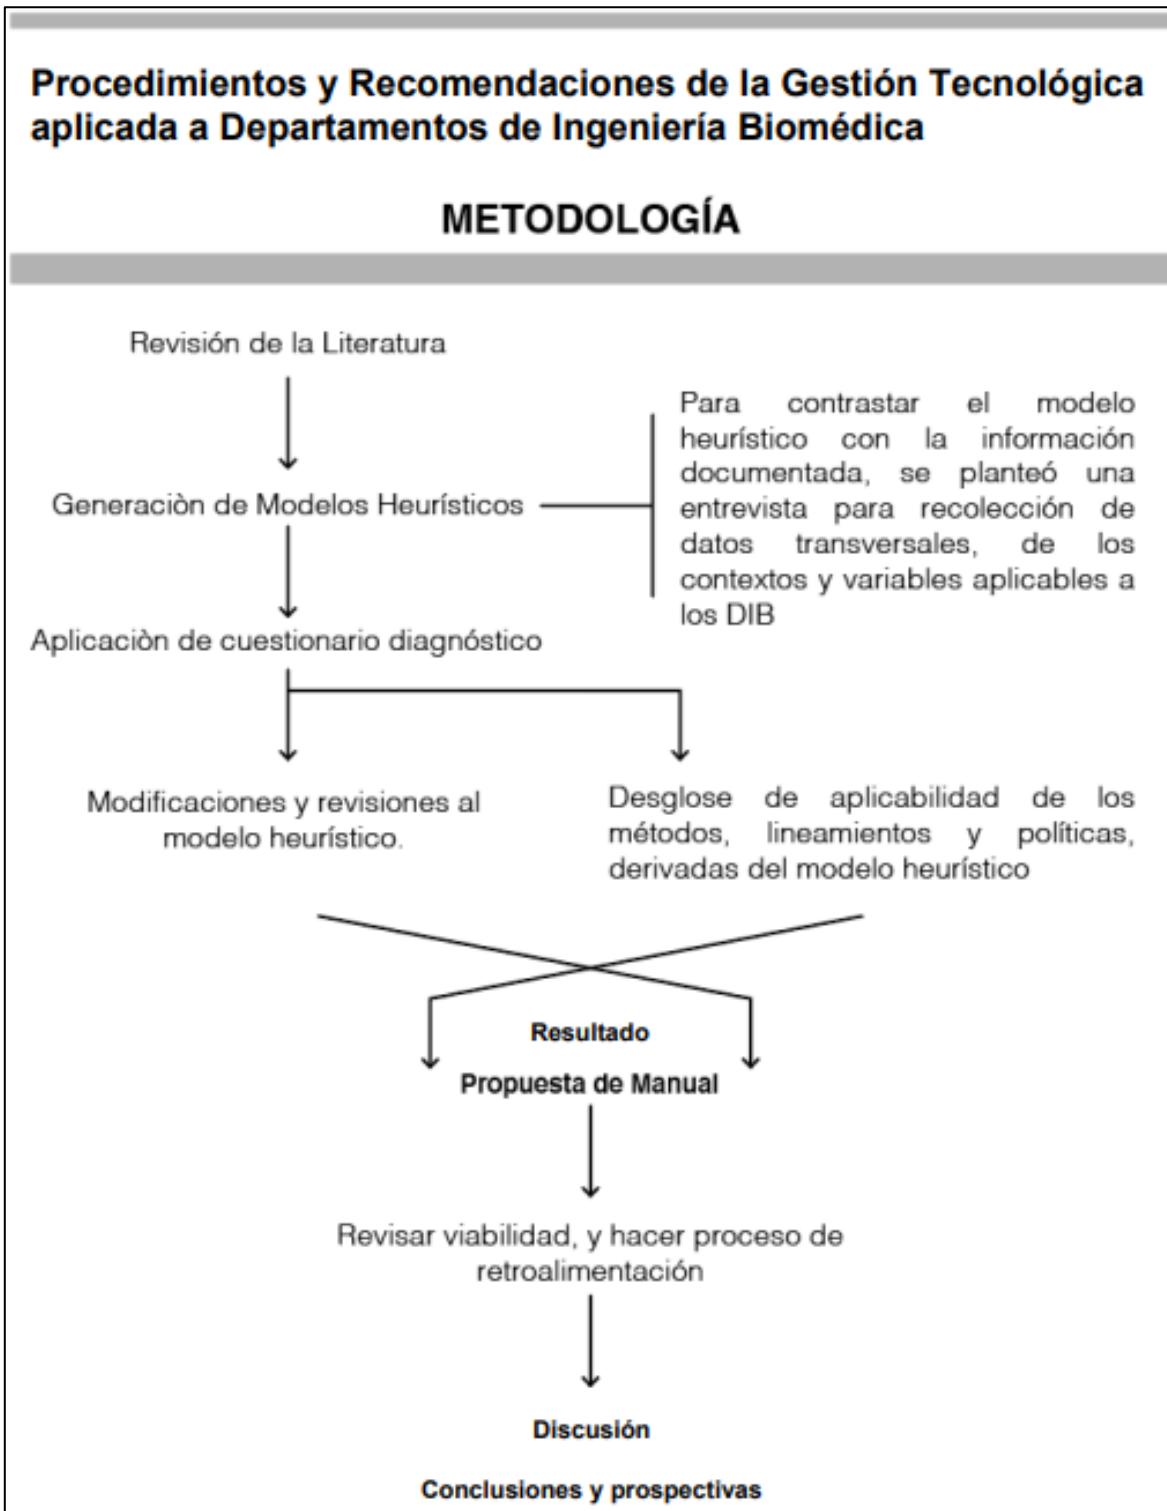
Procedimientos y Recomendaciones de la Gestión Tecnológica aplicada a Departamentos de Ingeniería Biomédica

METODOLOGÍA

Revisión de la Literatura

Generaciòn de Modelos Heurísticos

Para contrastar el modelo heurístico con la información documentada, se planteó una entrevista para recolección de datos transversales, de los contextos y variables aplicables a los DIB

Aplicaciòn de cuestionario diagnóstico

Modificaciones y revisiones al modelo heurístico.

Desglose de aplicabilidad de los métodos, lineamientos y políticas, derivadas del modelo heurístico

Resultado

Propuesta de Manual

Revisar viabilidad, y hacer proceso de retroalimentación

Discusión

Conclusiones y prospectivas